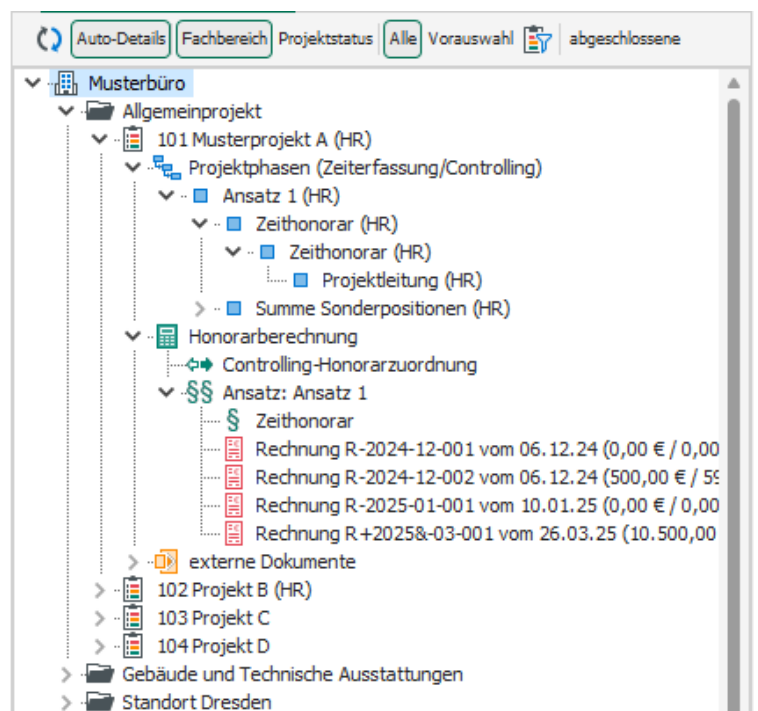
Auto-Details Fachbereich Projektstatus Alle Vorauswahl abgeschlossene

Musterbüro
Allgemeinprojekt
101 Musterprojekt A (HR)
Projektphasen (Zeiterfassung/Controlling)
Ansatz 1 (HR)
Zeithonorar (HR)
Zeithonorar (HR)
Projektleitung (HR)
Summe Sonderpositionen (HR)
Honorarberechnung
Controlling-Honorarzuordnung
Ansatz: Ansatz 1
Zeithonorar
Rechnung R-2024-12-001 vom 06.12.24 (0,00 € / 0,00
Rechnung R-2024-12-002 vom 06.12.24 (500,00 € / 5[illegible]
Rechnung R-2025-01-001 vom 10.01.25 (0,00 € / 0,00
Rechnung R +2025&-03-001 vom 26.03.25 (10.500,00
externe Dokumente
102 Projekt B (HR)
103 Projekt C
104 Projekt D
Gebäude und Technische Ausstattungen
Standort Dresden